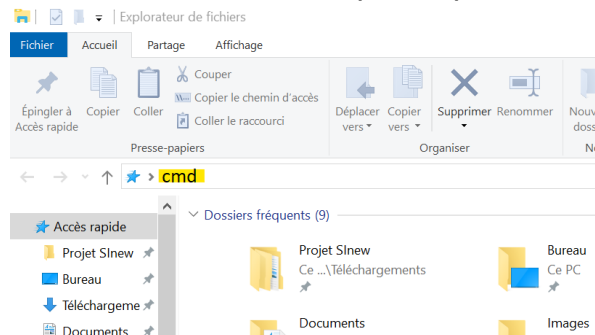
Explorateur de fichiers

Fichier | Accueil | Partage | Affichage

Épingler à Accès rapide | Copier | Coller | Couper | Copier le chemin d'accès | Coller le raccourci

Presse-papiers

Déplacer vers | Copier vers | Supprimer | Renommer | Nouv doss

Organiser

cmd

Accès rapide
Projet SInew
Bureau
Téléchargeme
Documents

Dossiers fréquents (9)

Projet SInew
Ce ...\Téléchargements

Bureau
Ce PC

Documents

Images